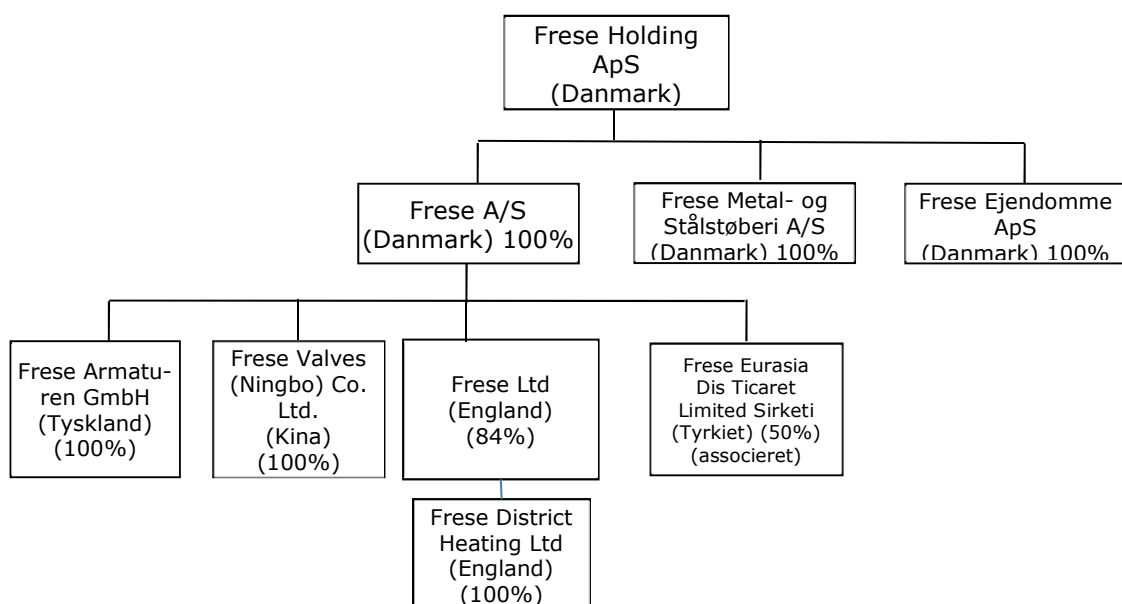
Frese Holding ApS (Danmark)

Frese A/S (Danmark) 100%

Frese Metal- og Stålstøberi A/S (Danmark) 100%

Frese Ejendomme ApS (Danmark) 100%

Frese Armaturen GmbH (Tyskland) (100%)

Frese Valves (Ningbo) Co. Ltd. (Kina) (100%)

Frese Ltd (England) (84%)

Frese Eurasia Dis Ticaret Limited Sirketi (Tyrkiet) (50%) (associeret)

Frese District Heating Ltd (England) (100%)